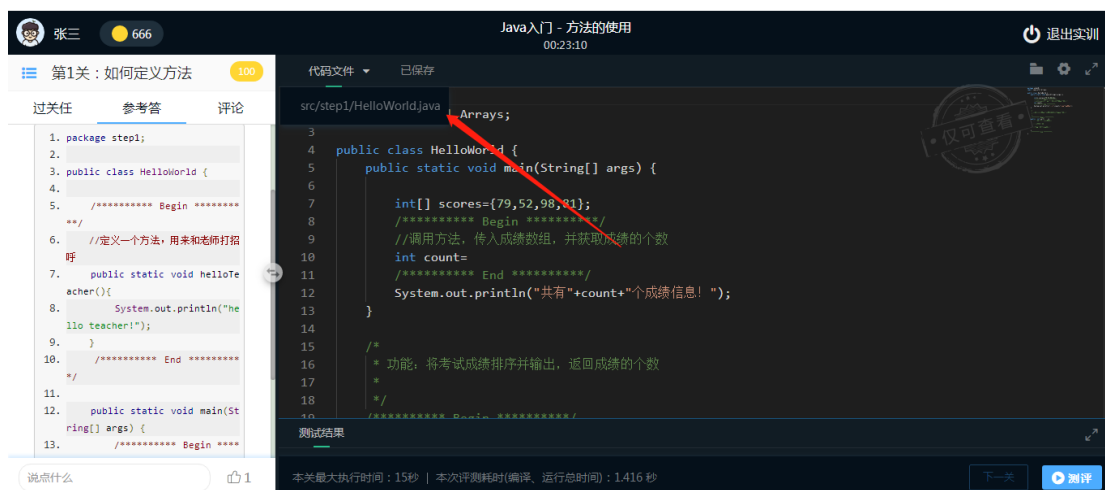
张三 666

Java入门 - 方法的使用
00:23:10

退出实训

第1关：如何定义方法 100

过关任 参考答 评论

1. package step1;
2.
3. public class HelloWorld {
4.
5. /********** Begin **********/
6. //定义一个方法，用来和老师打招呼
7. public static void helloTeacher(){
8. System.out.println("hello teacher!");
9. }
10. /********** End **********/
11.
12. public static void main(String[] args) {
13. /********** Begin ****

说点什么 1

代码文件 已保存

src/step1/HelloWorld.java

Arrays;

仅可查看

3
4 public class HelloWorld {
5 public static void main(String[] args) {
6
7 int[] scores={79,52,98,81};
8 /********** Begin **********/
9 //调用方法，传入成绩数组，并获取成绩的个数
10 int count=
11 /********** End **********/
12 System.out.println("共有"+count+"个成绩信息！");
13 }
14
15 /*
16 * 功能：将考试成绩排序并输出，返回成绩的个数
17 *
18 */
19 /********** Begin **********/

测试结果

本关最大执行时间：15秒 | 本次评测耗时(编译、运行总时间)：1.416 秒

下一关 测评